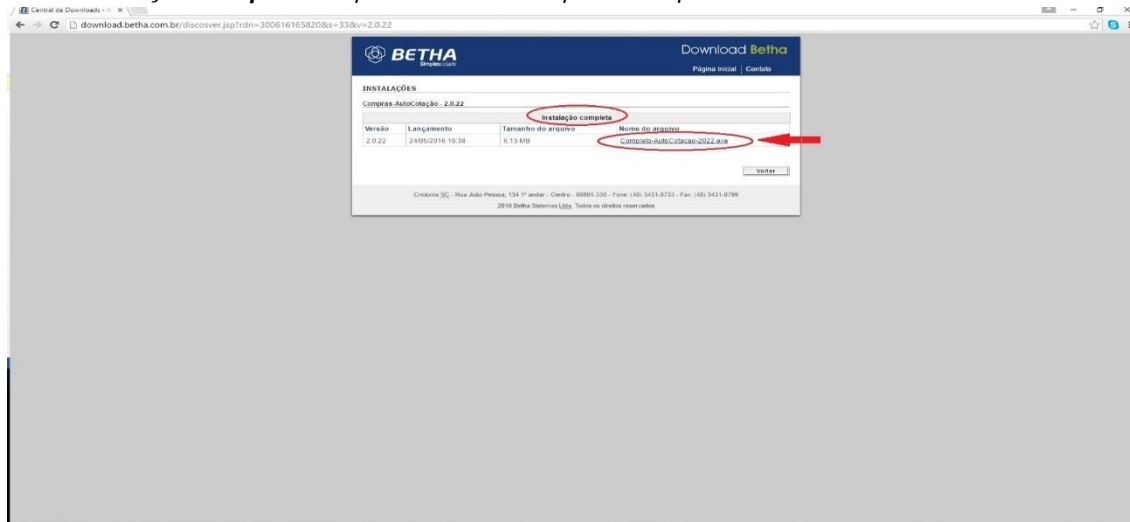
Central de Downloads - ×

download.betha.com.br/discosver.jsp?rdn=30061616582088s=338v=2.0.22

BETHA
Simplescidade

Download Betha

Página Inicial | Contato

INSTALAÇÕES

Compras-AutoCotação - 2.0.22

Instalação completa

| Versão | Lançamento | Tamanho do arquivo | Nome do arquivo |
|---|---|---|---|
| 2.0.22 | 24/05/2016 16:38 | 6.13 MB | Completo-AutoCotacao-2022.exe |

Voltar

Criciúma SC - Rua João Pessoa, 134 1º andar - Centro - 88801-530 - Fone: (48) 3431-9733 - Fax: (48) 3431-0799

2016 Betha Sistemas Ltda. Todos os direitos reservados